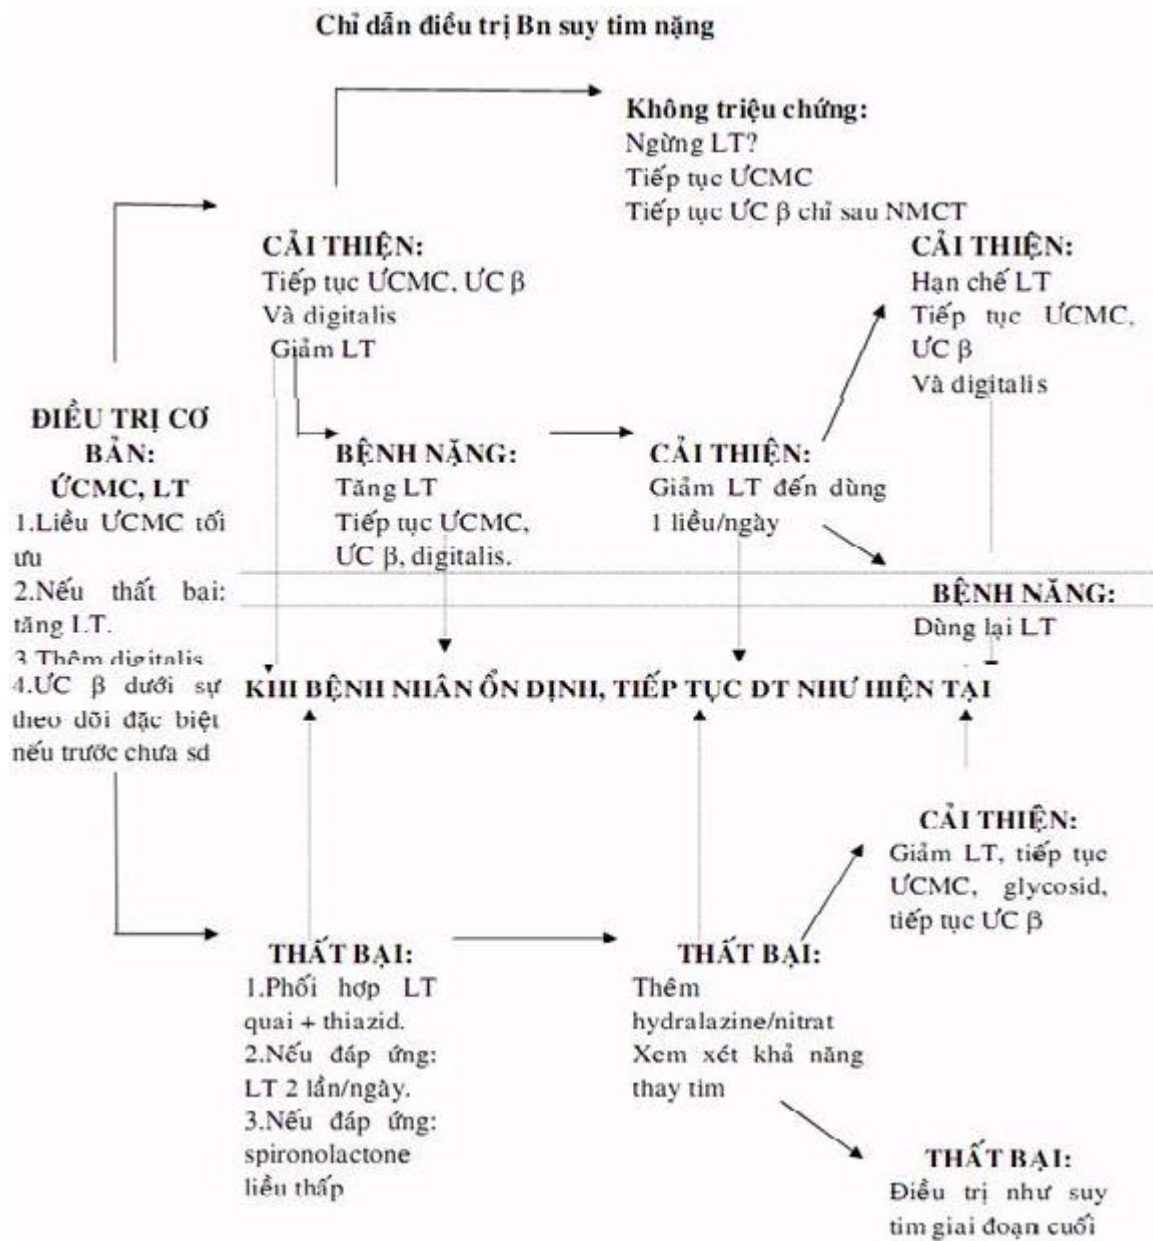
Chỉ dẫn điều trị Bn suy tim nặng

Không triệu chứng:
Ngừng LT?
Tiếp tục ƯCMC
Tiếp tục ƯC β chỉ sau NMCT

CẢI THIỆN:
Tiếp tục ƯCMC, ƯC β
Và digitalis
Giảm LT

CẢI THIỆN:
Hạn chế LT
Tiếp tục ƯCMC, ƯC β
Và digitalis

ĐIỀU TRỊ CƠ BẢN:
ƯCMC, LT
1.Liều ƯCMC tối ưu
2.Nếu thất bại: tăng LT.
3.Thêm digitalis
4.ƯC β dưới sự theo dõi đặc biệt nếu trước chưa sd

BỆNH NẶNG:
Tăng LT
Tiếp tục ƯCMC, ƯC β, digitalis.

CẢI THIỆN:
Giảm LT đến dùng 1 liều/ngày

BỆNH NẶNG:
Dùng lại LT

KHI BỆNH NHÂN ỔN ĐỊNH, TIẾP TỤC ĐT NHƯ HIỆN TẠI

CẢI THIỆN:
Giảm LT, tiếp tục ƯCMC, glycosid, tiếp tục ƯC β

THẤT BẠI:
1.Phối hợp LT quai + thiazid.
2.Nếu đáp ứng: LT 2 lần/ngày.
3.Nếu đáp ứng: spironolactone liều thấp

THẤT BẠI:
Thêm hydralazine/nitrat
Xem xét khả năng thay tim

THẤT BẠI:
Điều trị như suy tim giai đoạn cuối